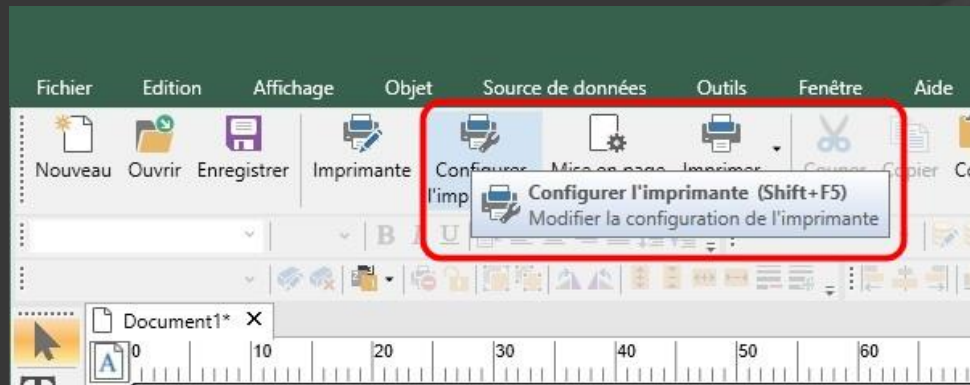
Fichier Edition Affichage Objet Source de données Outils Fenêtre Aide

Nouveau Ouvrir Enregistrer Imprimante Configurer l'imp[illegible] Mise en page Imprimer Couper Copier Co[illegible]

Configurer l'imprimante (Shift+F5)
Modifier la configuration de l'imprimante

B I U

Document1* ×

0 10 20 30 40 50 60